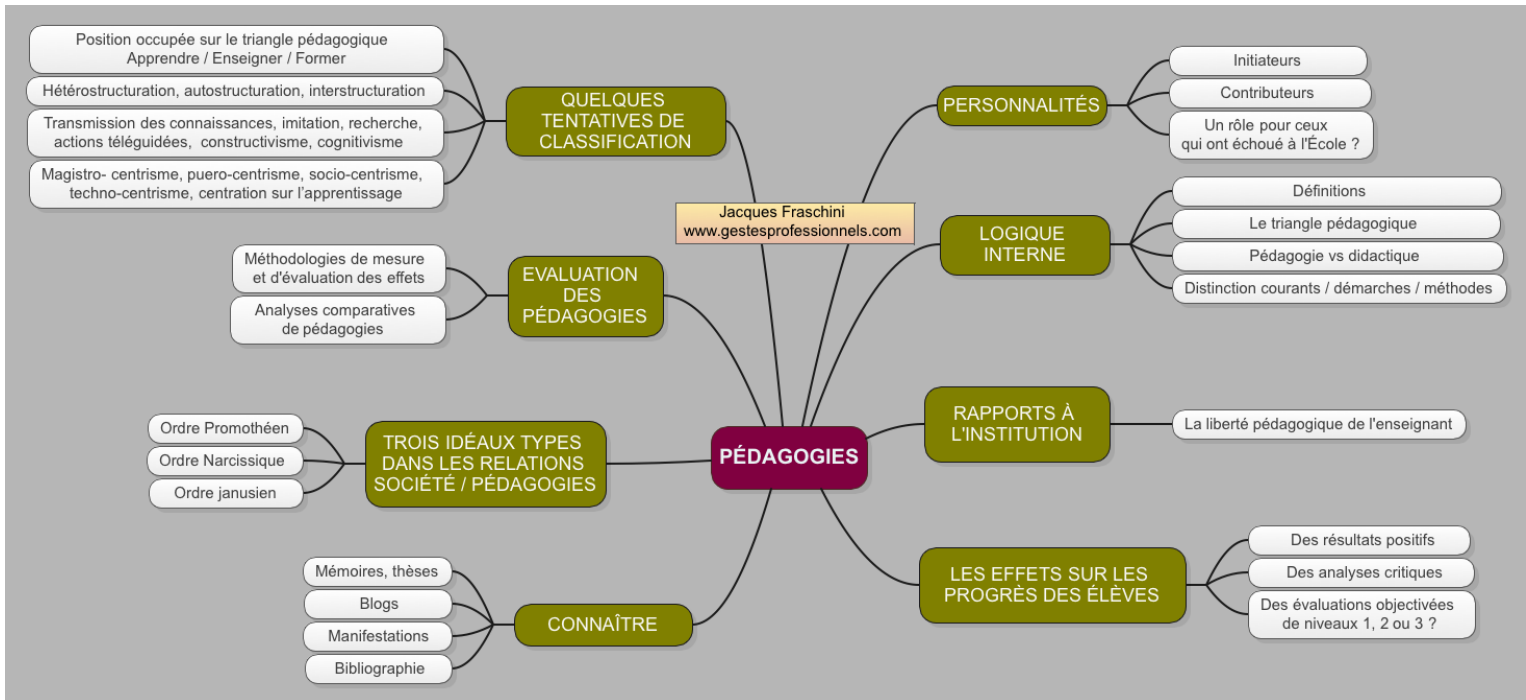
PÉDAGOGIES

Jacques Fraschini
www.gestesprofessionnels.com

QUELQUES TENTATIVES DE CLASSIFICATION

Position occupée sur le triangle pédagogique Apprendre / Enseigner / Former

Hétérostructuration, autostructuration, interstructuration

Transmission des connaissances, imitation, recherche, actions téléguidées, constructivisme, cognitivisme

Magistro- centrisme, puero-centrisme, socio-centrisme, techno-centrisme, centration sur l'apprentissage

EVALUATION DES PÉDAGOGIES

Méthodologies de mesure et d'évaluation des effets

Analyses comparatives de pédagogies

TROIS IDÉAUX TYPES DANS LES RELATIONS SOCIÉTÉ / PÉDAGOGIES

Ordre Promothéen

Ordre Narcissique

Ordre janusien

CONNAÎTRE

Mémoires, thèses

Blogs

Manifestations

Bibliographie

PERSONNALITÉS

Initiateurs

Contributeurs

Un rôle pour ceux qui ont échoué à l'École ?

LOGIQUE INTERNE

Définitions

Le triangle pédagogique

Pédagogie vs didactique

Distinction courants / démarches / méthodes

RAPPORTS À L'INSTITUTION

La liberté pédagogique de l'enseignant

LES EFFETS SUR LES PROGRÈS DES ÉLÈVES

Des résultats positifs

Des analyses critiques

Des évaluations objectivées de niveaux 1, 2 ou 3 ?